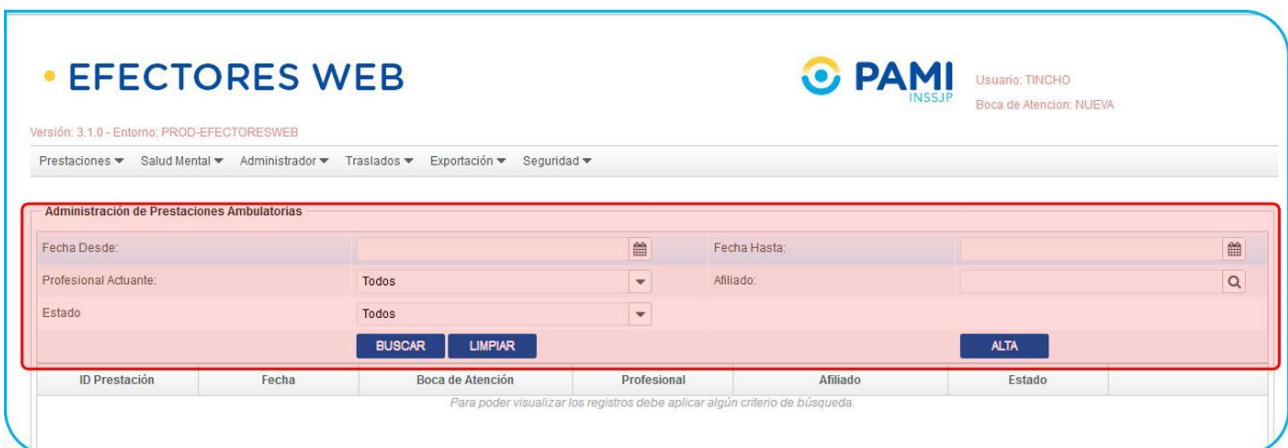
• EFECTORES WEB

PAMI
INSSJP

Usuario: TINCHO
Boca de Atencion: NUEVA

Versión: 3.1.0 - Entorno: PROD-EFECTORESWEB

Prestaciones ▾ Salud Mental ▾ Administrador ▾ Traslados ▾ Exportación ▾ Seguridad ▾

Administración de Prestaciones Ambulatorias

Fecha Desde:

Fecha Hasta:

Profesional Actuante: Todos

Afiliado:

Estado Todos

BUSCAR LIMPIAR

ALTA

| ID Prestación | Fecha | Boca de Atención | Profesional | Afiliado | Estado |
|---|---|---|---|---|---|

Para poder visualizar los registros debe aplicar algún criterio de búsqueda.